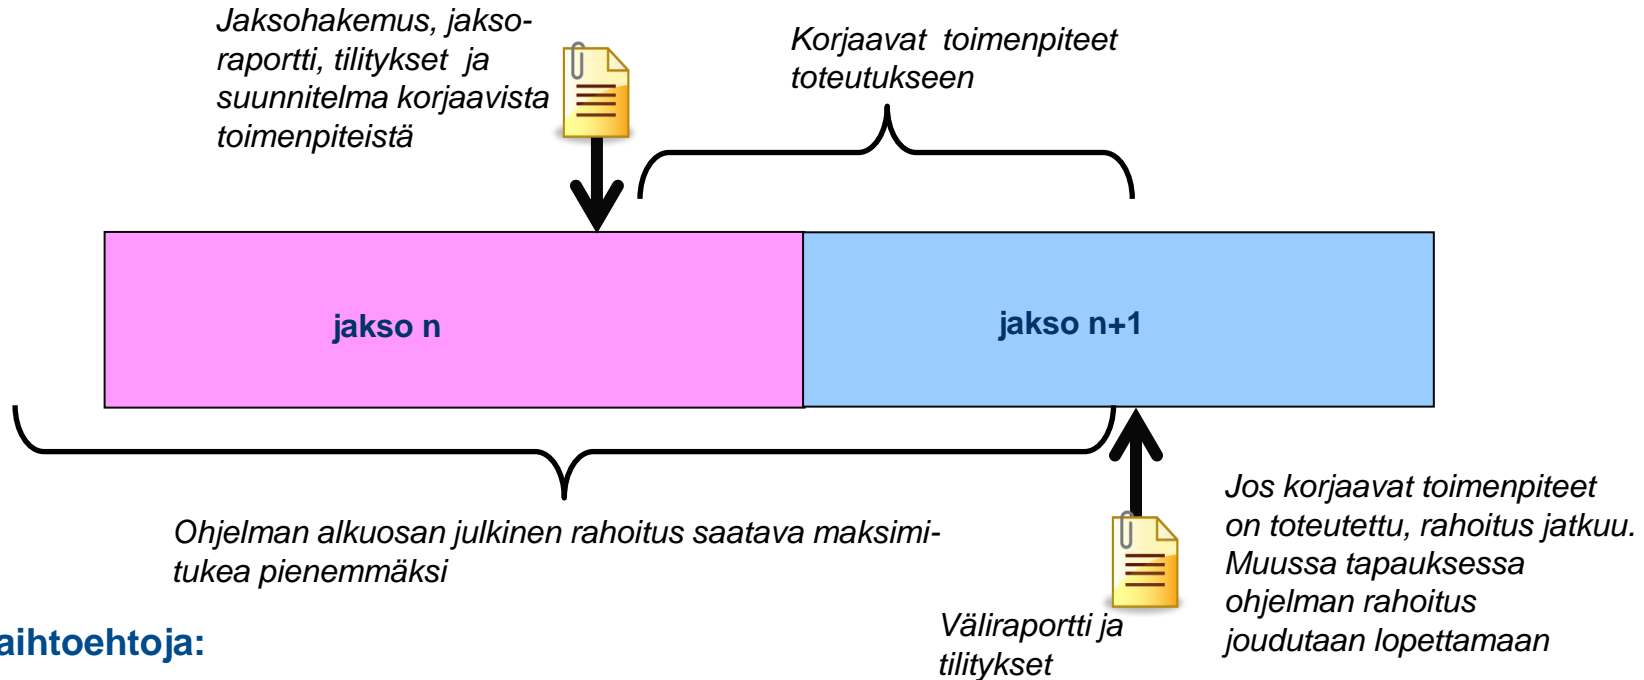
Jaksohakemus, jaksoraportti, tilitykset ja suunnitelma korjaavista toimenpiteistä

Korjaavat toimenpiteet toteutukseen

jakso n

jakso n+1

Ohjelman alkuosan julkinen rahoitus saatava maksimitukea pienemmäksi

Jos korjaavat toimenpiteet on toteutettu, rahoitus jatkuu. Muussa tapauksessa ohjelman rahoitus joudutaan lopettamaan

Väliraportti ja tilitykset

aihtoehtoja: